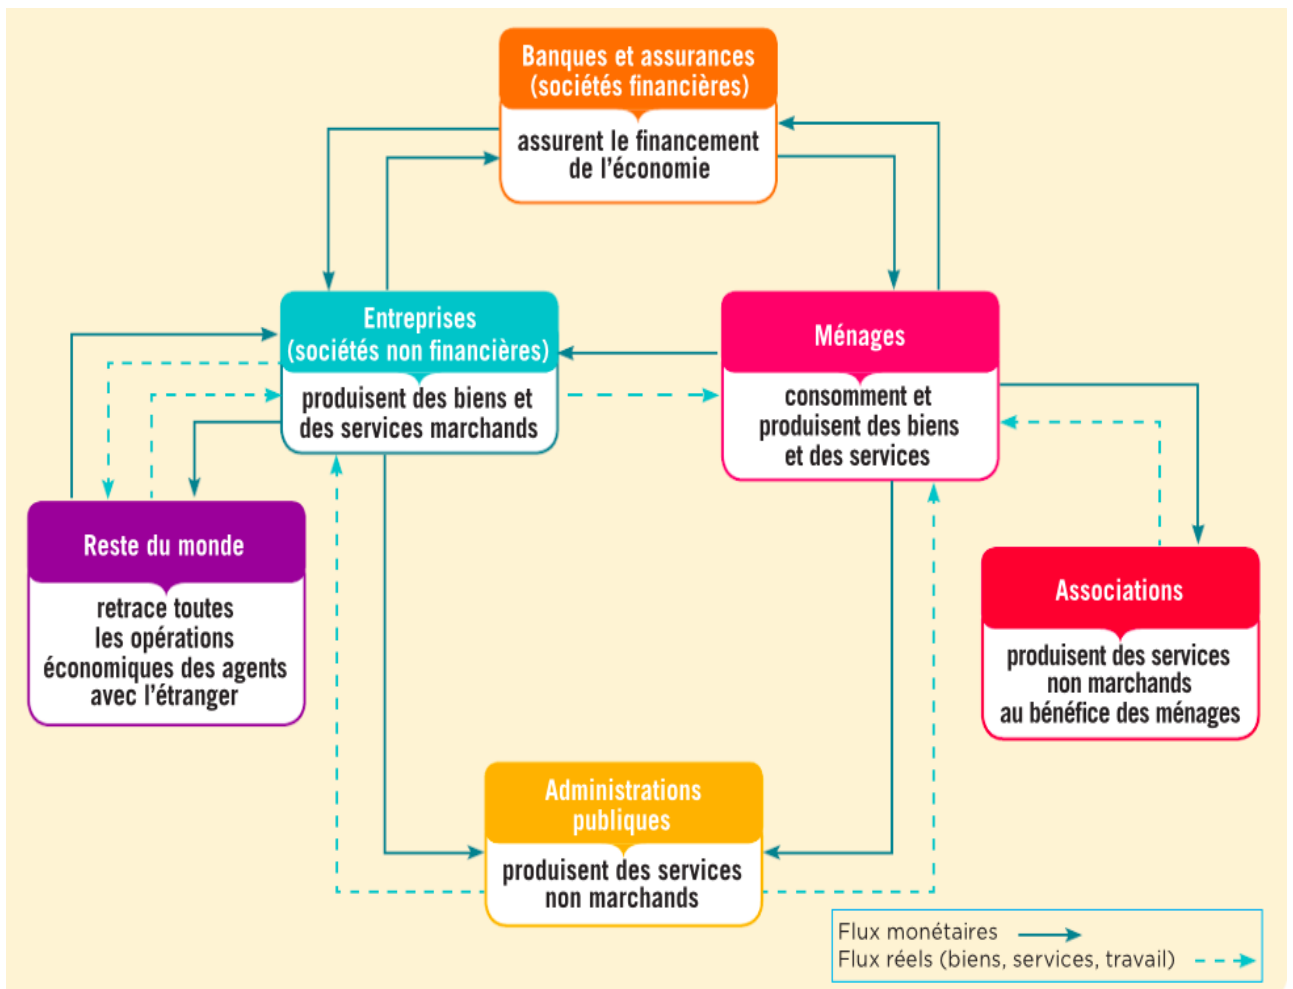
Banques et assurances (sociétés financières)

assurent le financement de l'économie

Entreprises (sociétés non financières)

produisent des biens et des services marchands

Ménages

consomment et produisent des biens et des services

Reste du monde

retrace toutes les opérations économiques des agents avec l'étranger

Associations

produisent des services non marchands au bénéfice des ménages

Administrations publiques

produisent des services non marchands

Flux monétaires
Flux réels (biens, services, travail)